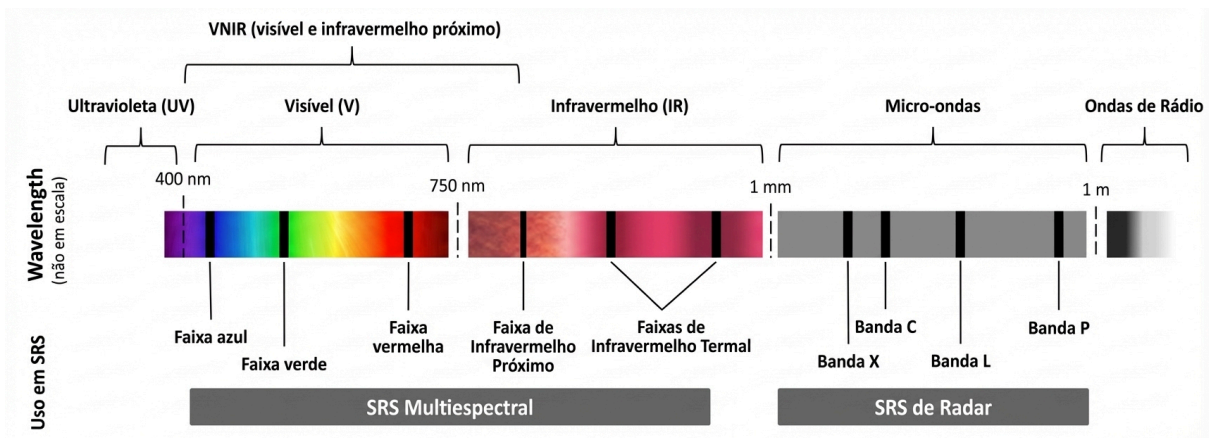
VNIR (visível e infravermelho próximo)

Ultravioleta (UV)

Visível (V)

Infravermelho (IR)

Micro-ondas

Ondas de Rádio

400 nm

750 nm

1 mm

1 m

Wavelength
(não em escala)

Faixa azul

Faixa verde

Faixa vermelha

Faixa de Infravermelho Próximo

Faixas de Infravermelho Termal

Banda C

Banda X

Banda L

Banda P

Uso em SRS

SRS Multiespectral

SRS de Radar